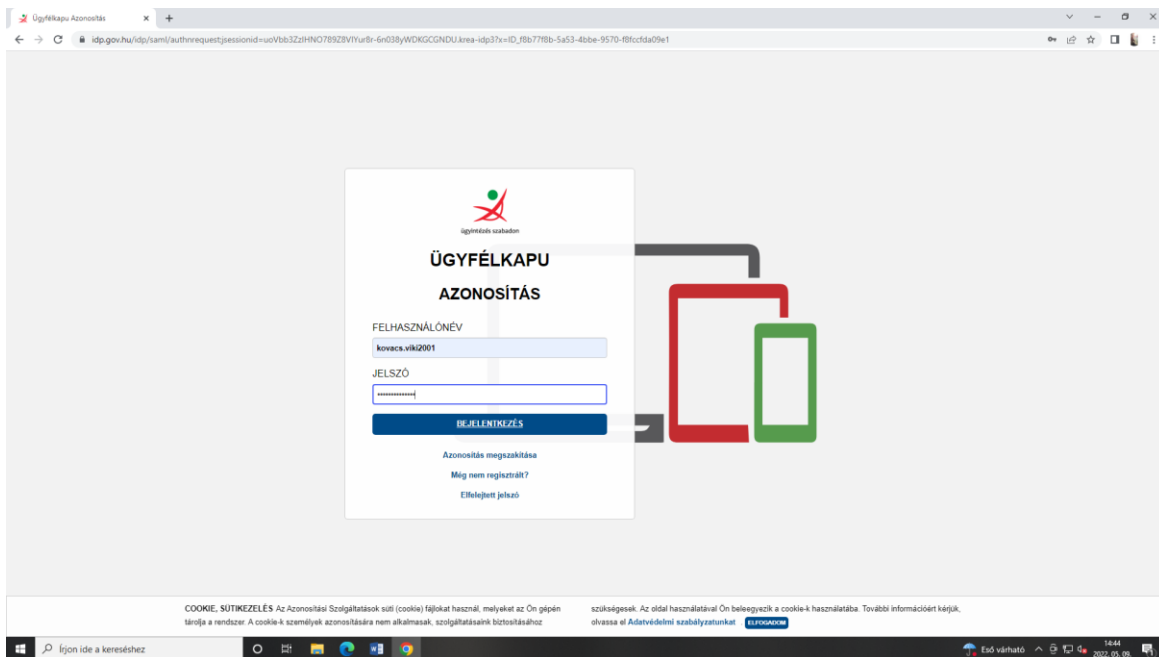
Ügyfélkapu Azonosítás

idp.gov.hu/idp/saml/authnrequest;jsessionid=uoVbb3ZzIHNO789Z8VIYur8r-6n038yWDKGCGNDU.krea-idp3?x=ID_f8b77f8b-5a53-4bbe-9570-f8fccfda09e1

ügyintézés szabadon

ÜGYFÉLKAPU

AZONOSÍTÁS

FELHASZNÁLÓNÉV

kovacs.viki2001

JELSZÓ

BEJELENTKEZÉS

Azonosítás megszakítása

Még nem regisztrált?

Elfelejtett jelszó

COOKIE, SÜTIKEZELÉS Az Azonosítási Szolgáltatások süti (cookie) fájlokat használ, melyeket az Ön gépén tárolja a rendszer. A cookie-k személyek azonosítására nem alkalmasak, szolgáltatásaink biztosításához szükségesek. Az oldal használatával Ön beleegyezik a cookie-k használatába. További információért kérjük, olvassa el Adatvédelmi szabályzatunkat ELFOGADOM

Írjon ide a kereséshez

Eső várható

14:44
2022. 05. 09.